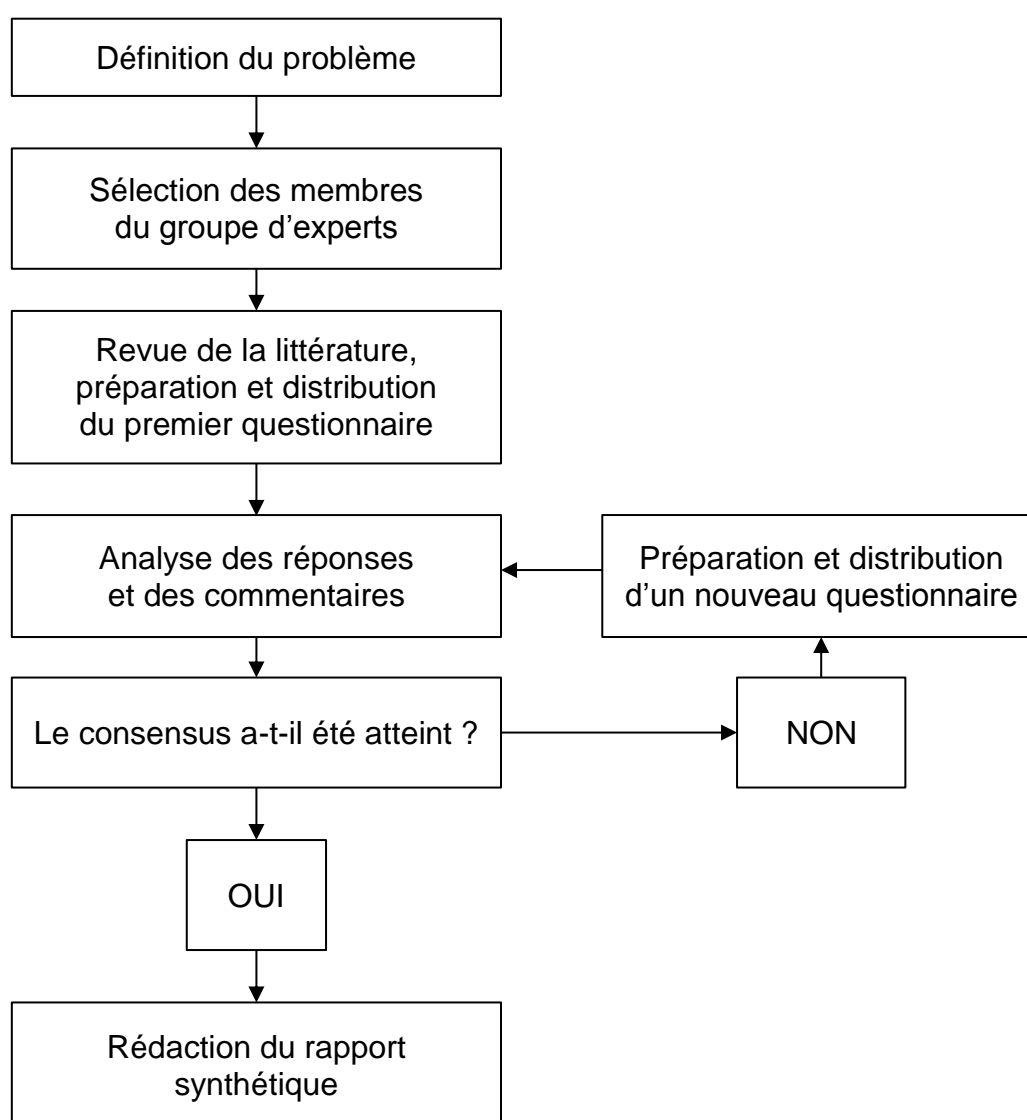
Définition du problème

Sélection des membres du groupe d’experts

Revue de la littérature, préparation et distribution du premier questionnaire

Analyse des réponses et des commentaires

Préparation et distribution d’un nouveau questionnaire

Le consensus a-t-il été atteint ?

NON

OUI

Rédaction du rapport synthétique